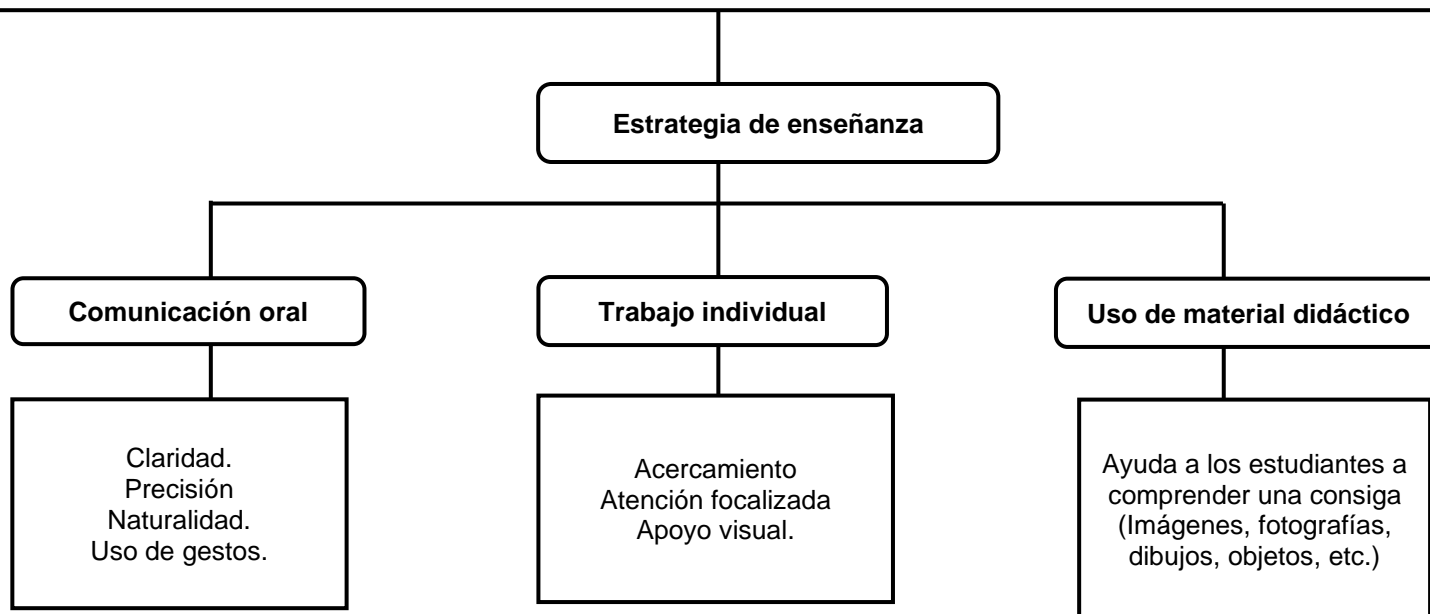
Estrategia de enseñanza

Comunicación oral

Claridad.
Precisión
Naturalidad.
Uso de gestos.

Trabajo individual

Acercamiento
Atención focalizada
Apoyo visual.

Uso de material didáctico

Ayuda a los estudiantes a comprender una consiga (Imágenes, fotografías, dibujos, objetos, etc.)